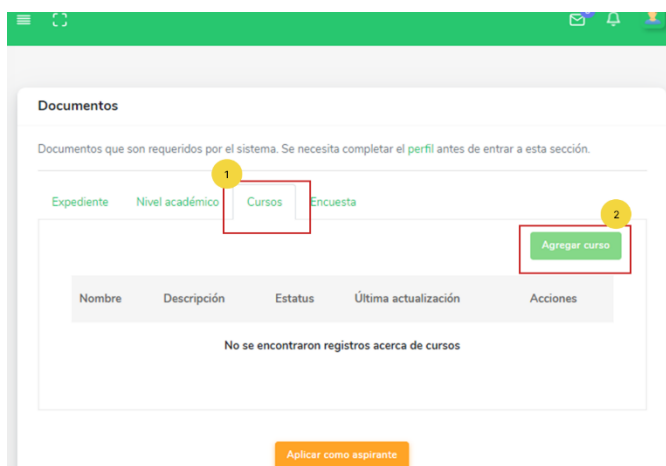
Documentos

Documentos que son requeridos por el sistema. Se necesita completar el perfil antes de entrar a esta sección.

1

Expediente Nivel académico Cursos Encuesta

2

Agregar curso

| Nombre | Descripción | Estatus | Última actualización | Acciones |
|---|---|---|---|---|

No se encontraron registros acerca de cursos

Aplicar como aspirante